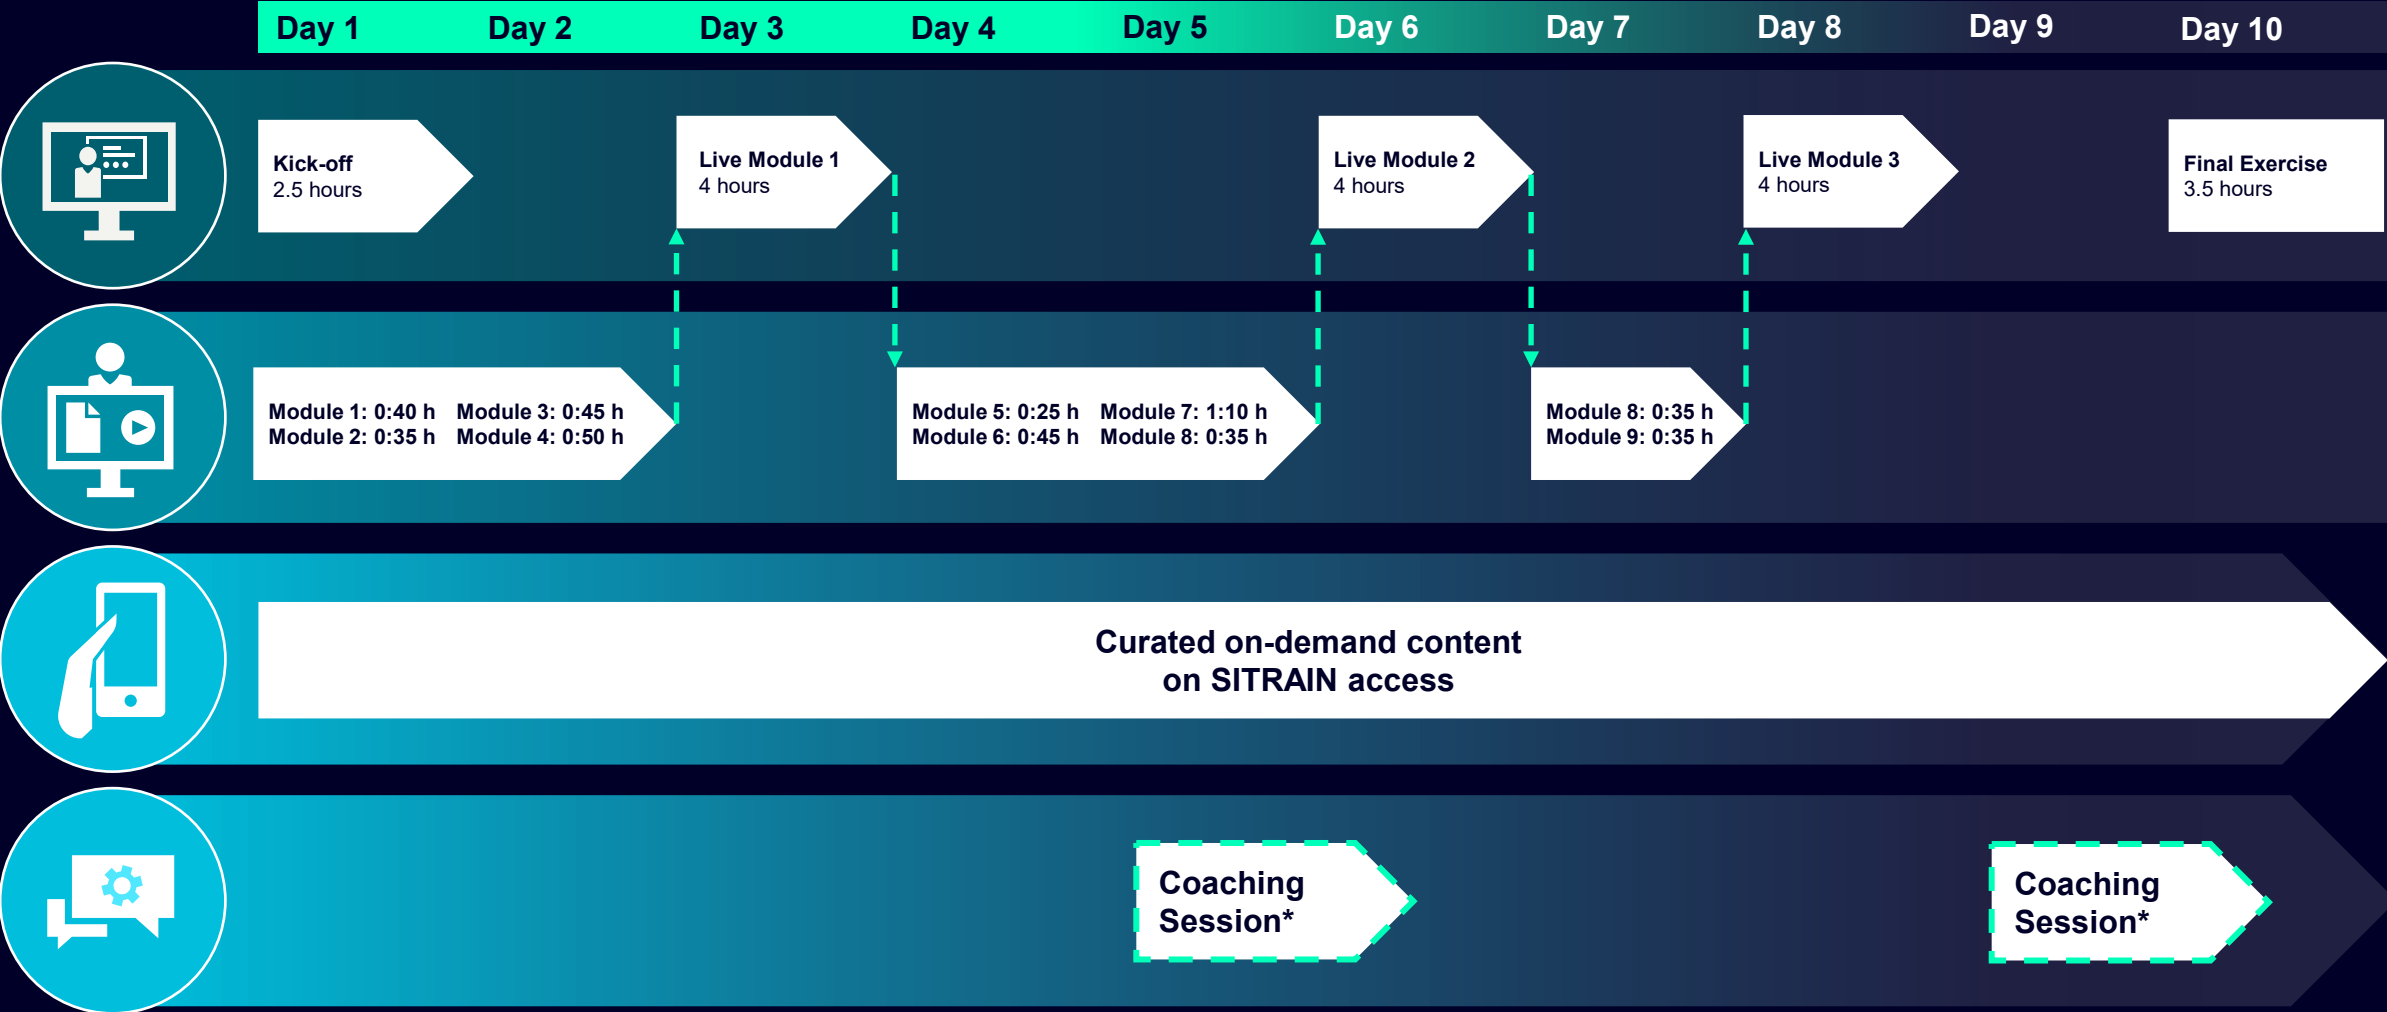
Day 1 Day 2 Day 3 Day 4 Day 5 Day 6 Day 7 Day 8 Day 9 Day 10

Kick-off
2.5 hours

Live Module 1
4 hours

Live Module 2
4 hours

Live Module 3
4 hours

Final Exercise
3.5 hours

Module 1: 0:40 h
Module 2: 0:35 h
Module 3: 0:45 h
Module 4: 0:50 h

Module 5: 0:25 h
Module 6: 0:45 h
Module 7: 1:10 h
Module 8: 0:35 h

Module 8: 0:35 h
Module 9: 0:35 h

Curated on-demand content
on SITRAIN access

Coaching
Session*

Coaching
Session*